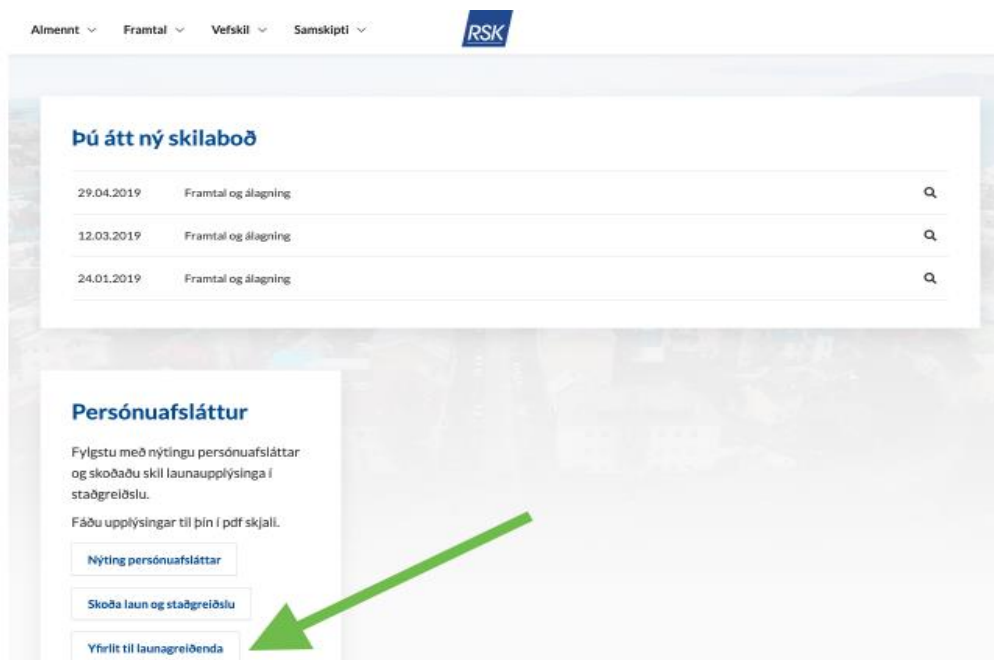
Almennt ⌄ Framtal ⌄ Vefskil ⌄ Samskipti ⌄ RSK

Þú átt ný skilaboð

| | | |
|---|---|---|
| 29.04.2019 | Framtal og álagning | |
| 12.03.2019 | Framtal og álagning | |
| 24.01.2019 | Framtal og álagning | |

Persónuafsláttur

Fylgstu með nýtingu persónuafsláttar og skoðaðu skil launaupplýsinga í staðgreiðslu.

Fáðu upplýsingar til þín í pdf skjali.

Nýting persónuafsláttar

Skoða laun og staðgreiðslu

Yfirlit til launagreiðenda